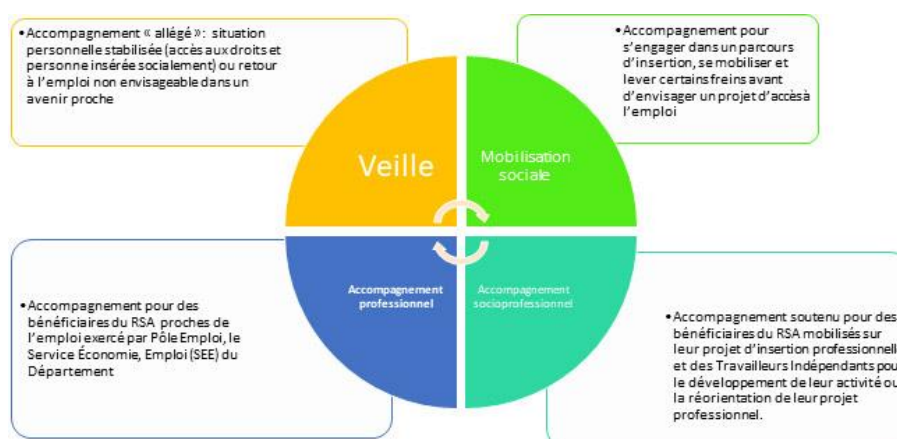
•Accompagnement « allégé »: situation personnelle stabilisée (accès aux droits et personne insérée socialement) ou retour à l'emploi non envisageable dans un avenir proche

•Accompagnement pour s'engager dans un parcours d'insertion, se mobiliser et lever certains freins avant d'envisager un projet d'accès à l'emploi

Veille

Mobilisation sociale

Accompagnement professionnel

Accompagnement socioprofessionnel

•Accompagnement pour des bénéficiaires du RSA proches de l'emploi exercé par Pôle Emploi, le Service Économie, Emploi (SEE) du Département

•Accompagnement soutenu pour des bénéficiaires du RSA mobilisés sur leur projet d'insertion professionnell et des Travailleurs Indépendants pou le développement de leur activité ou la réorientation de leur projet professionnel.